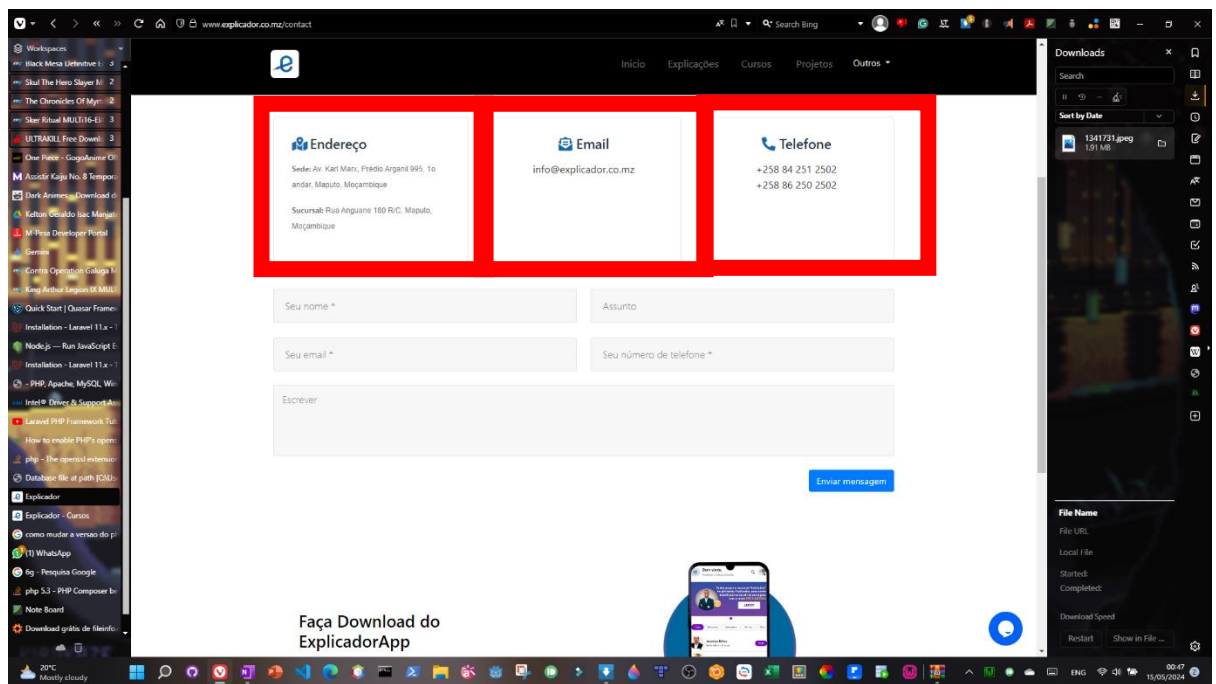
www.explicador.co.mz/contact

Search Bing

Workspaces
Black Mesa Definitive E 3
Skul The Hero Slayer M 2
The Chronicles Of Myrt 2
Sker Ritual MULTi16-Eli 3
ULTRAKILL Free Downl 3
One Piece - GogoAnime Of
Assistir Kaiju No. 8 Tempora
Dark Animes - Download d
Kelton Geraldo Isac Manjate
M-Pesa Developer Portal
Gemini
Contra Operation Galuga M
King Arthur Legion IX MULT
Quick Start | Quasar Frame
Installation - Laravel 11.x - T
Node.js — Run JavaScript E
Installation - Laravel 11.x - T
- PHP, Apache, MySQL, Wi
Intel® Driver & Support As
Laravel PHP Framework Tut
How to enable PHP's open
php - The openssl extensio
Database file at path [C:\U
Explicador
Explicador - Cursos
como mudar a versao do p
(1) WhatsApp
6g - Pesquisa Google
php 5.3 - PHP Composer be
Note Board
Download grátis de fileinfo

Início Explicações Cursos Projetos Outros

Endereço

Sede: Av. Karl Marx, Prédio Arganil 995, 1o andar, Maputo, Moçambique

Sucursal: Rua Anguane 180 R/C, Maputo, Moçambique

Email

info@explicador.co.mz

Telefone

+258 84 251 2502
+258 86 250 2502

Seu nome *

Assunto

Seu email *

Seu número de telefone *

Escrever

Enviar mensagem

Faça Download do ExplicadorApp

Downloads
Search
Sort by Date
1341731.jpeg
1.91 MB

File Name
File URL
Local File
Started:
Completed:
Download Speed
Restart
Show in File ...

20°C
Mostly cloudy
ENG
00:47
15/05/2024